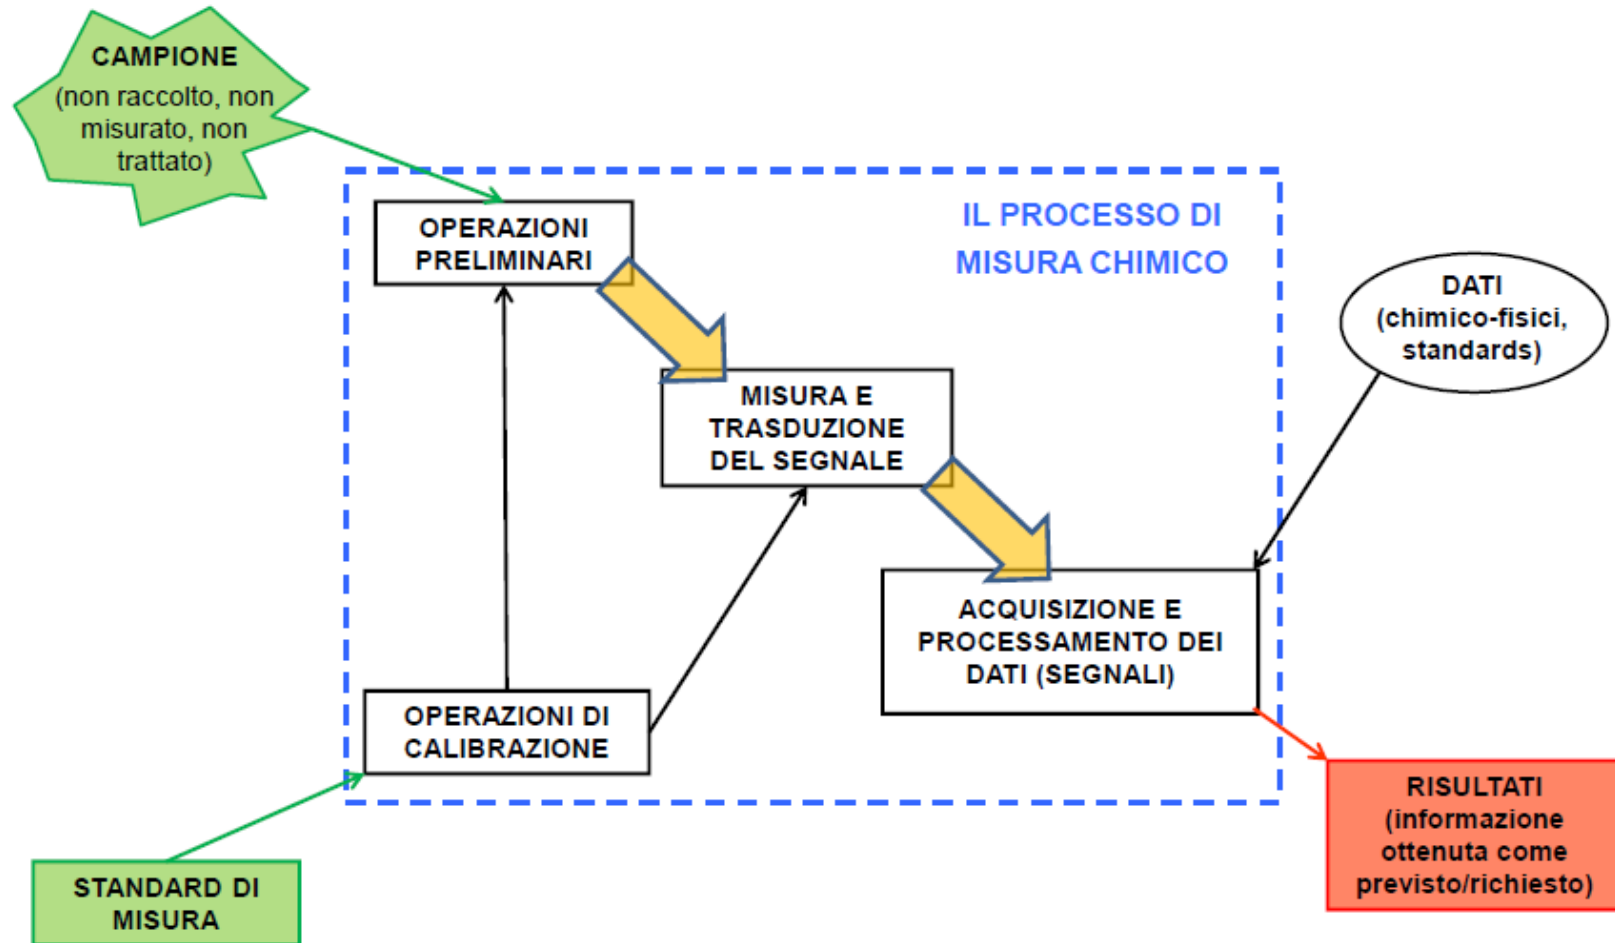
CAMPIONE
(non raccolto, non misurato, non trattato)

IL PROCESSO DI MISURA CHIMICO

OPERAZIONI PRELIMINARI

MISURA E TRASDUZIONE DEL SEGNALE

DATI
(chimico-fisici, standards)

ACQUISIZIONE E PROCESSAMENTO DEI DATI (SEGNALI)

OPERAZIONI DI CALIBRAZIONE

STANDARD DI MISURA

RISULTATI
(informazione ottenuta come previsto/richiesto)